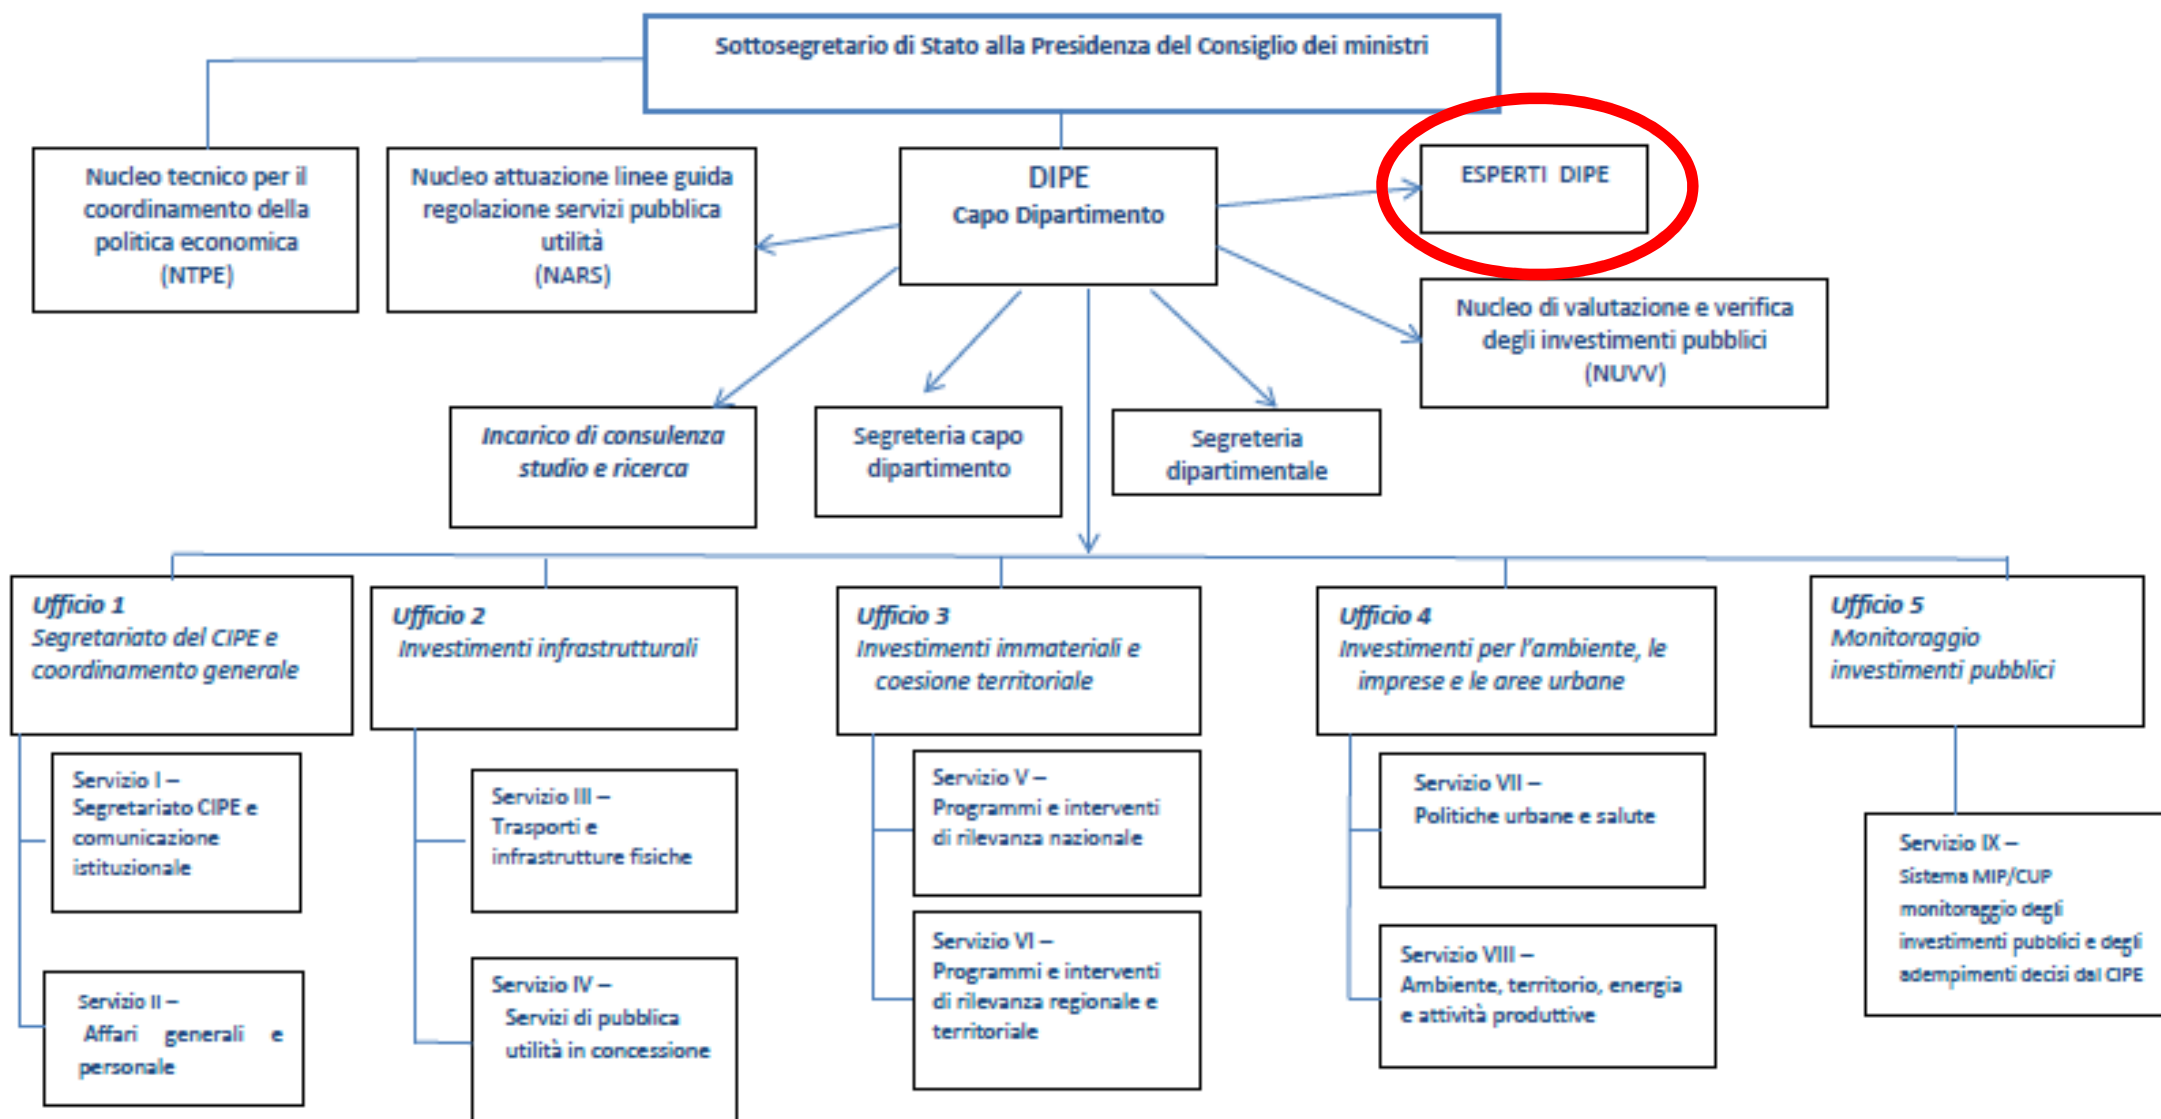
Sottosegretario di Stato alla Presidenza del Consiglio dei ministri

Nucleo tecnico per il coordinamento della politica economica (NTPE)

Nucleo attuazione linee guida regolazione servizi pubblica utilità (NARS)

DIPE
Capo Dipartimento

ESPERTI DIPE

Nucleo di valutazione e verifica degli investimenti pubblici (NUVV)

Incarico di consulenza studio e ricerca

Segreteria capo dipartimento

Segreteria dipartimentale

Ufficio 1
Segretariato del CIPE e coordinamento generale

Servizio I – Segretariato CIPE e comunicazione istituzionale

Servizio II – Affari generali e personale

Ufficio 2
Investimenti infrastrutturali

Servizio III – Trasporti e infrastrutture fisiche

Servizio IV – Servizi di pubblica utilità in concessione

Ufficio 3
Investimenti immateriali e coesione territoriale

Servizio V – Programmi e interventi di rilevanza nazionale

Servizio VI – Programmi e interventi di rilevanza regionale e territoriale

Ufficio 4
Investimenti per l'ambiente, le imprese e le aree urbane

Servizio VII – Politiche urbane e salute

Servizio VIII – Ambiente, territorio, energia e attività produttive

Ufficio 5
Monitoraggio investimenti pubblici

Servizio IX – Sistema MIP/CUP monitoraggio degli investimenti pubblici e degli adempimenti decisi dal CIPE